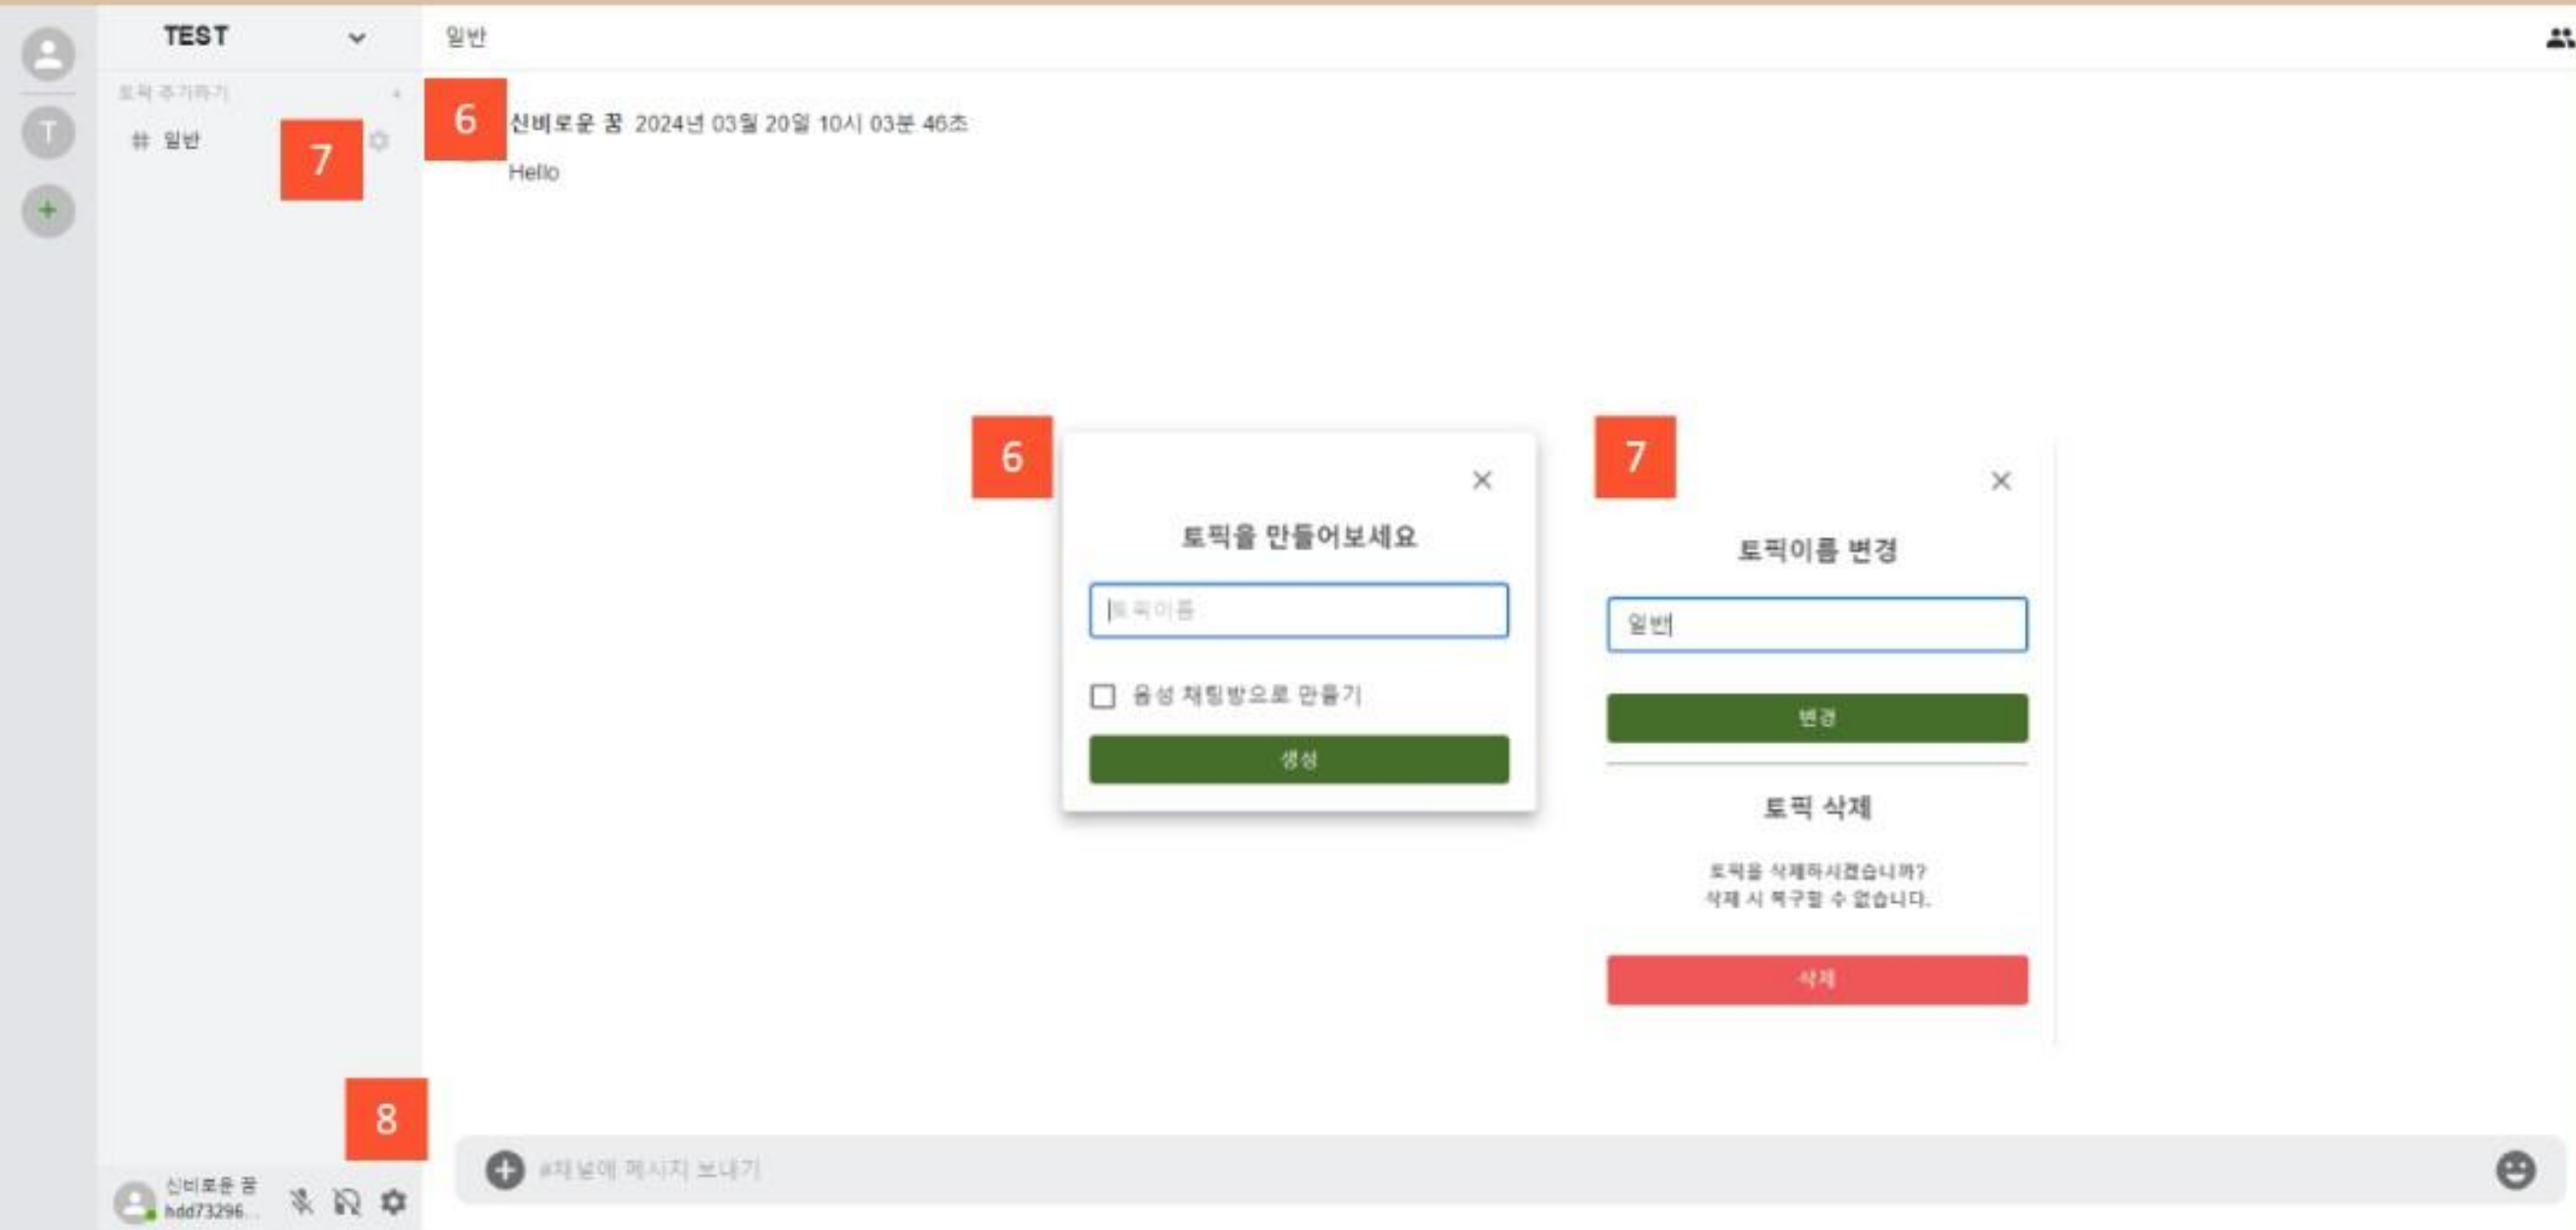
T

TEST

토픽 추가하기

# 일반

7

일반

6

신비로운 꿈 2024년 03월 20일 10시 03분 46초

Hello

6

토픽을 만들어보세요

토픽이름

음성 채팅방으로 만들기

생성

7

토픽이름 변경

일반

변경

토픽 삭제

토픽을 삭제하시겠습니까?
삭제 시 복구할 수 없습니다.

삭제

8

신비로운 꿈
hdd73296...

#채널에 메시지 보내기